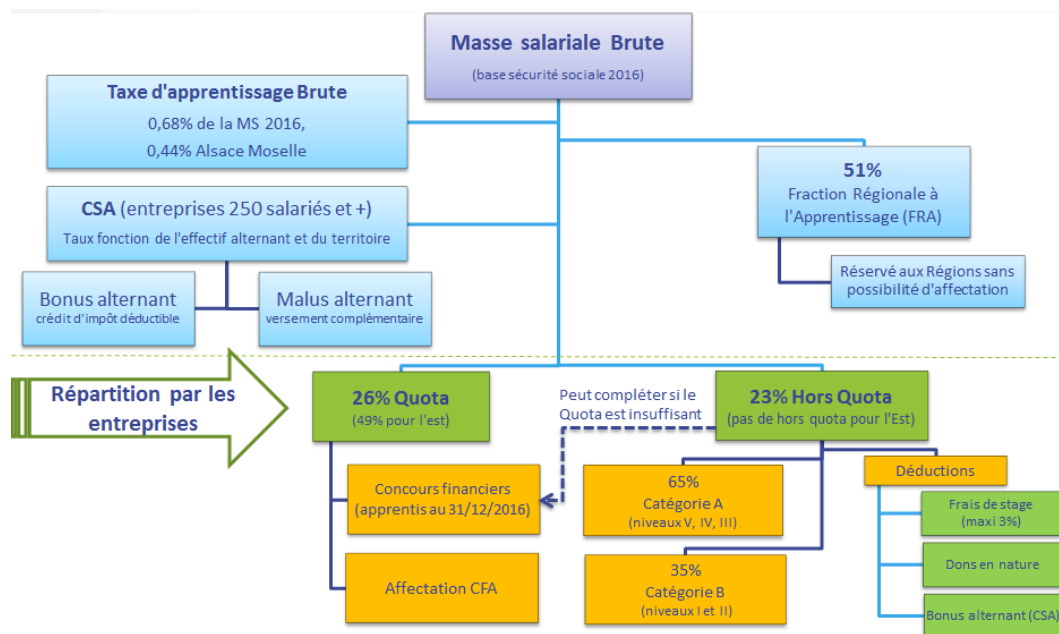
Masse salariale Brute
(base sécurité sociale 2016)

Taxe d'apprentissage Brute
0,68% de la MS 2016,
0,44% Alsace Moselle

CSA (entreprises 250 salariés et +)
Taux fonction de l'effectif alternant et du territoire

Bonus alternant
crédit d'impôt déductible

Malus alternant
versement complémentaire

51%
Fraction Régionale à l'Apprentissage (FRA)

Réservé aux Régions sans possibilité d'affectation

Répartition par les entreprises

26% Quota
(49% pour l'est)

Peut compléter si le Quota est insuffisant

23% Hors Quota
(pas de hors quota pour l'Est)

Concours financiers
(apprentis au 31/12/2016)

Affectation CFA

65%
Catégorie A
(niveaux V, IV, III)

35%
Catégorie B
(niveaux I et II)

Déductions

Frais de stage
(maxi 3%)

Dons en nature

Bonus alternant (CSA)